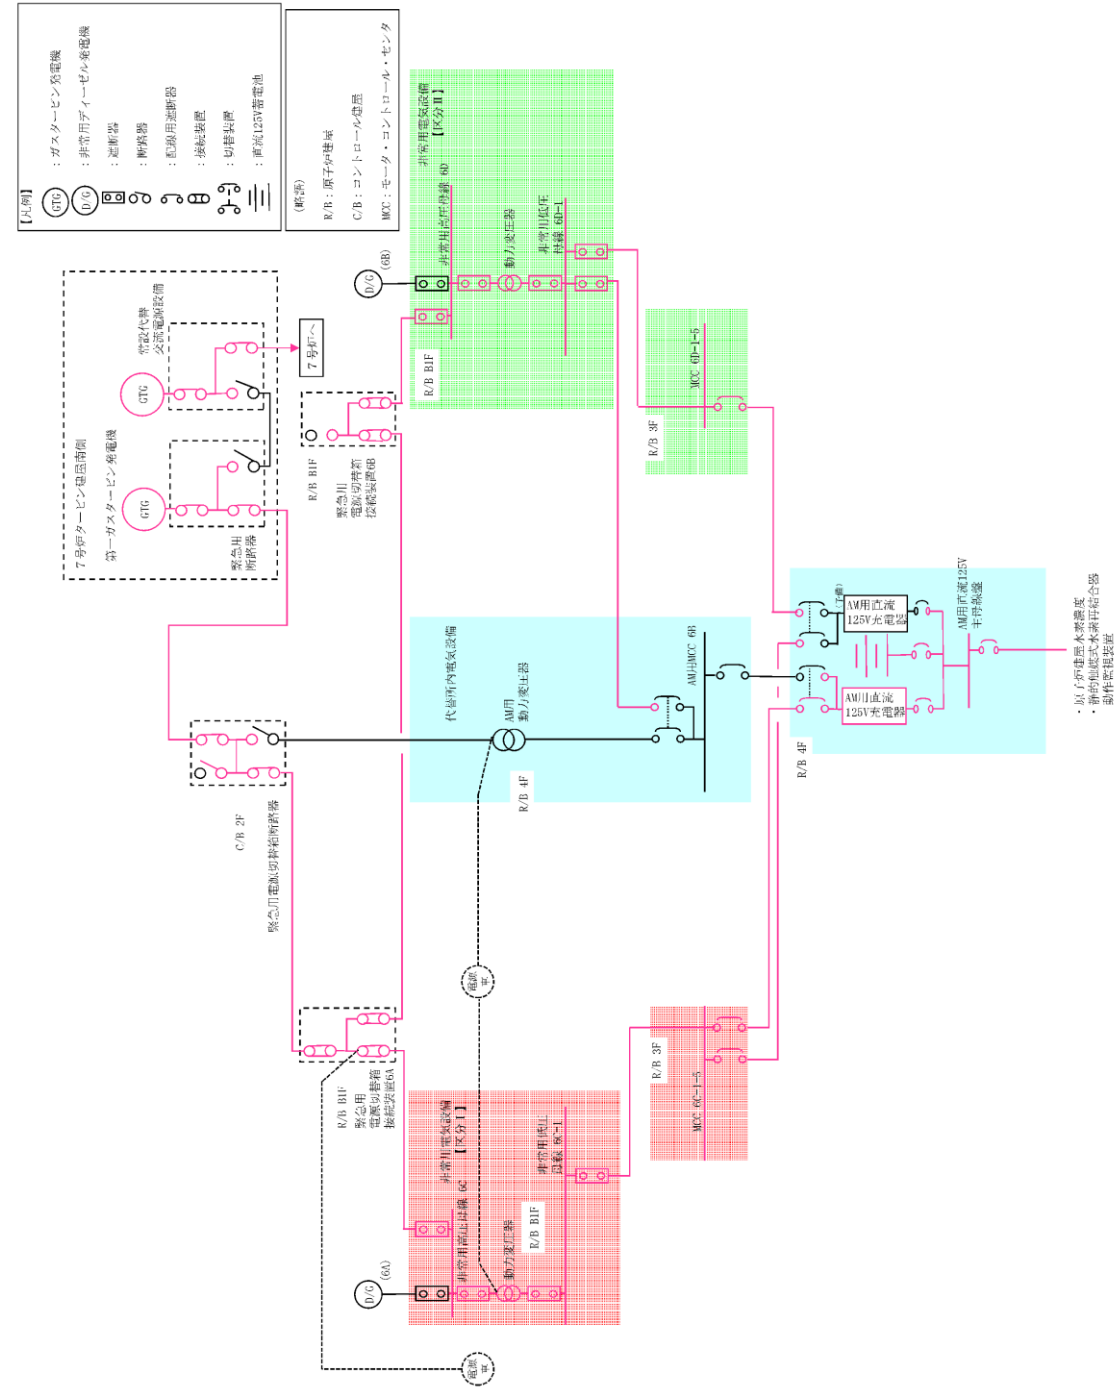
【凡例】
GTG ：ガスタービン発電機
D/G ：非常用ディーゼル発電機
：遮断器
：断路器
：配線用遮断器
：接続装置
：切替装置
：直流125V蓄電池

（略語）
R/B：原子炉建屋
C/B：コントロール建屋
MCC：モータ・コントロール・センタ

7号炉タービン建屋南側
第一ガスタービン発電機
GTG
GTG
常設代替交流電源設備
7号炉へ
緊急用断路器

R/B B1F
緊急用電源切替箱接続装置6B

非常用電気設備【区分Ⅱ】
非常用高圧母線 6D
動力変圧器
非常用低圧母線 6D-1
D/G (6B)
R/B B1F
MCC 6D-1-5
R/B 3F

代替所内電気設備
AM用動力変圧器
AM用MCC 6B
R/B 4F

C/B 2F
緊急用電源切替箱断路器

AM用直流125V充電器
AM用直流125V充電器
AM用直流125V主母線盤
（予備）
R/B 4F
・原子炉建屋水素濃度
・静的触媒式水素再結合器動作監視装置

電源車
MCC 6C-1-5
R/B 3F

R/B B1F
緊急用電源切替箱接続装置6A
非常用電気設備【区分Ⅰ】
非常用高圧母線 6C
動力変圧器
非常用低圧母線 6C-1
R/B B1F
D/G (6A)
電源車